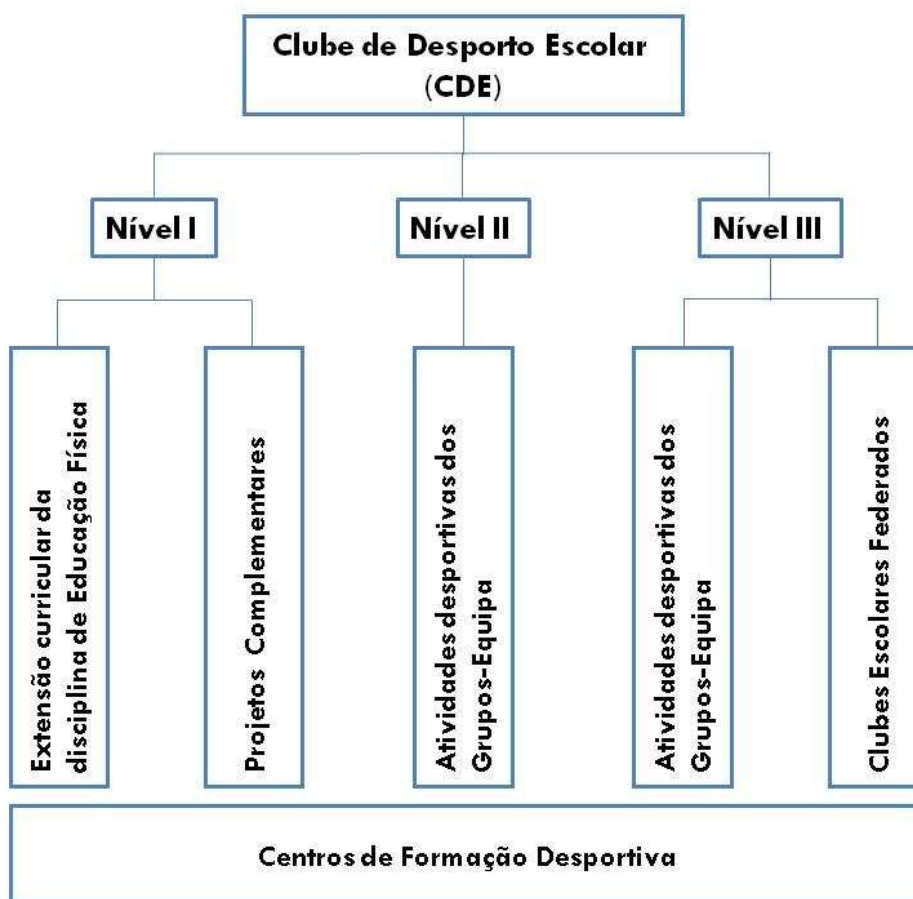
Clube de Desporto Escolar (CDE)

Nível I

Nível II

Nível III

Extensão curricular da disciplina de Educação Física

Projetos Complementares

Atividades desportivas dos Grupos-Equipa

Atividades desportivas dos Grupos-Equipa

Clubes Escolares Federados

Centros de Formação Desportiva